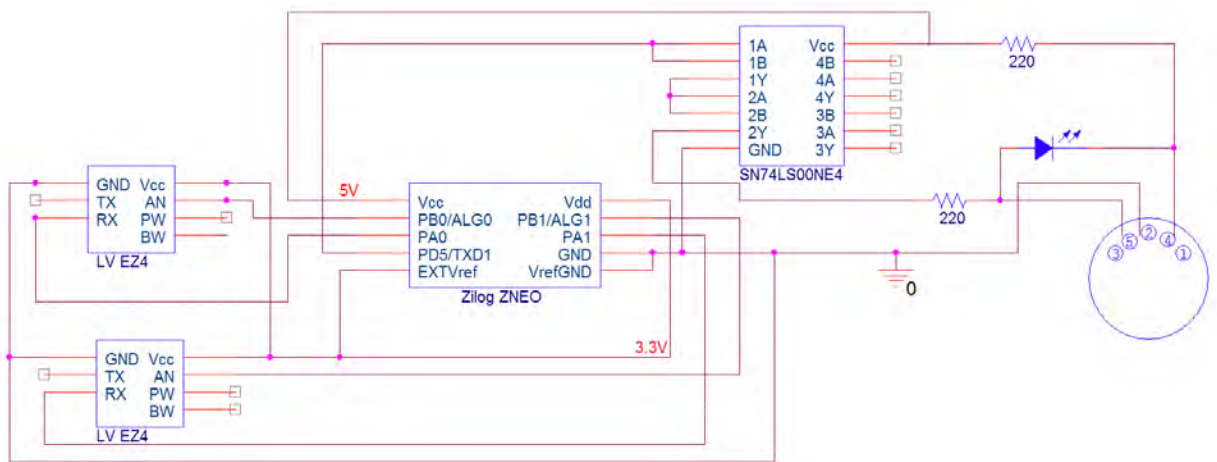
1A Vcc
1B 4B
1Y 4A
2A 4Y
2B 3B
2Y 3A
GND 3Y
SN74LS00NE4

220

220

GND Vcc
TX AN
RX PW
BW
LV EZ4

5V

Vcc Vdd
PB0/ALG0 PB1/ALG1
PA0 PA1
PD5/TXD1 GND
EXTVref VrefGND
Zilog ZNEO

0

3 5 2 4 1

3.3V

GND Vcc
TX AN
RX PW
BW
LV EZ4